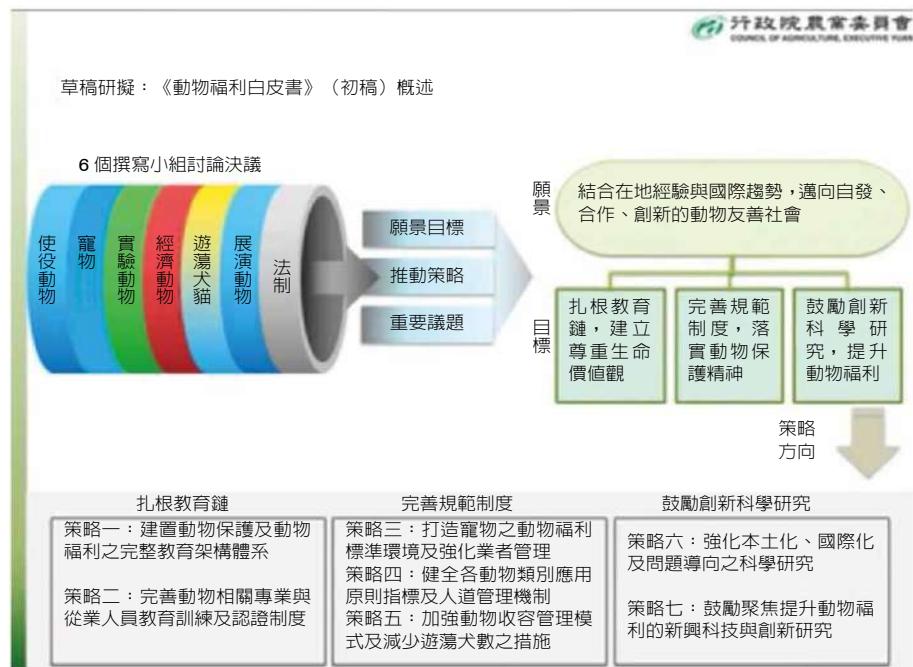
行政院農業委員會
COUNCIL OF AGRICULTURE, EXECUTIVE YUAN

草稿研擬：《動物福利白皮書》（初稿）概述

6 個撰寫小組討論決議

使役動物

寵物

實驗動物

經濟動物

遊蕩犬貓

展演動物

法制

願景目標

推動策略

重要議題

願景

結合在地經驗與國際趨勢，邁向自發、合作、創新的動物友善社會

目標

扎根教育鏈，建立尊重生命價值觀

完善規範制度，落實動物保護精神

鼓勵創新科學研究，提升動物福利

策略方向

扎根教育鏈

策略一：建置動物保護及動物福利之完整教育架構體系

策略二：完善動物相關專業與從業人員教育訓練及認證制度

完善規範制度

策略三：打造寵物之動物福利標準環境及強化業者管理
策略四：健全各動物類別應用原則指標及人道管理機制
策略五：加強動物收容管理模式及減少遊蕩犬數之措施

鼓勵創新科學研究

策略六：強化本土化、國際化及問題導向之科學研究

策略七：鼓勵聚焦提升動物福利的新興科技與創新研究